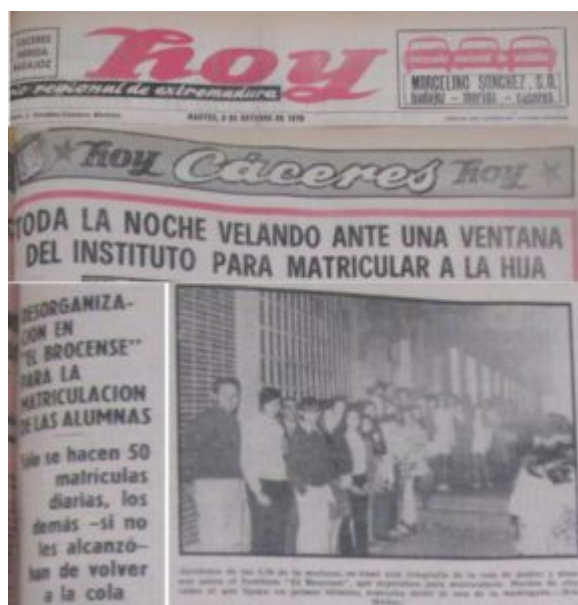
CACERES
MERIDA
BADAJOZ

Hoy

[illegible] regional de extremadura

MARTES, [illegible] DE OCTUBRE DE 1978

MORCELINO SANCHEZ, S.A.
BADAJOZ - MERIDA - CACERES

Hoy Cáceres Hoy

TODA LA NOCHE VELANDO ANTE UNA VENTANA DEL INSTITUTO PARA MATRICULAR A LA HIJA

DESORGANIZACION EN "EL BROCENSE" PARA LA MATRICULACION DE LAS ALUMNAS

Sólo se hacen 50 matrículas diarias, los demás –si no les alcanzó– han de volver a la cola

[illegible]